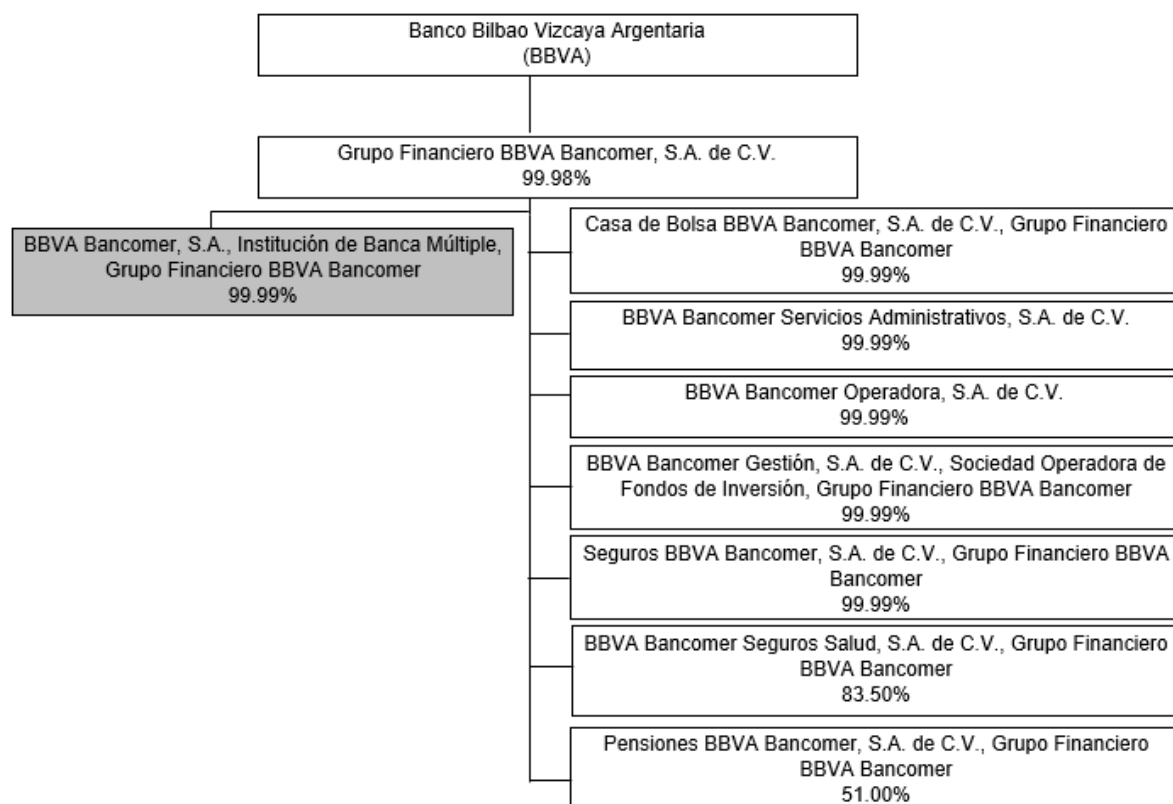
Banco Bilbao Vizcaya Argentaria
(BBVA)

Grupo Financiero BBVA Bancomer, S.A. de C.V.
99.98%

BBVA Bancomer, S.A., Institución de Banca Múltiple, Grupo Financiero BBVA Bancomer
99.99%

Casa de Bolsa BBVA Bancomer, S.A. de C.V., Grupo Financiero BBVA Bancomer
99.99%

BBVA Bancomer Servicios Administrativos, S.A. de C.V.
99.99%

BBVA Bancomer Operadora, S.A. de C.V.
99.99%

BBVA Bancomer Gestión, S.A. de C.V., Sociedad Operadora de Fondos de Inversión, Grupo Financiero BBVA Bancomer
99.99%

Seguros BBVA Bancomer, S.A. de C.V., Grupo Financiero BBVA Bancomer
99.99%

BBVA Bancomer Seguros Salud, S.A. de C.V., Grupo Financiero BBVA Bancomer
83.50%

Pensiones BBVA Bancomer, S.A. de C.V., Grupo Financiero BBVA Bancomer
51.00%